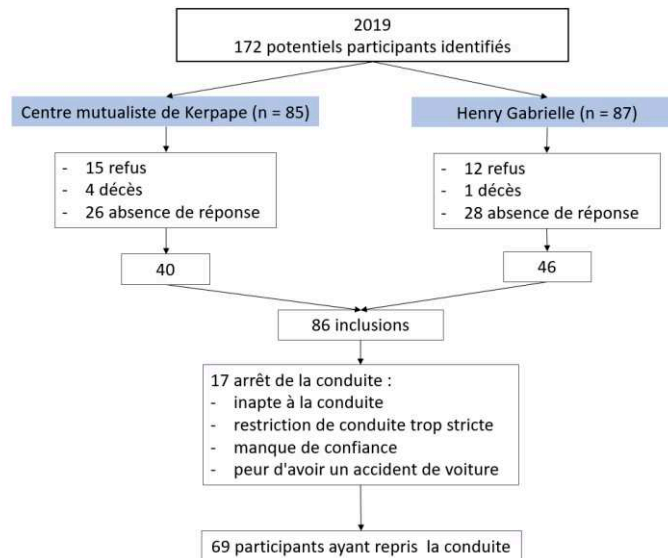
2019
172 potentiels participants identifiés

Centre mutualiste de Kerpape (n = 85)

Henry Gabrielle (n = 87)

- 15 refus
- 4 décès
- 26 absence de réponse

- 12 refus
- 1 décès
- 28 absence de réponse

40

46

86 inclusions

17 arrêt de la conduite :
- inapte à la conduite
- restriction de conduite trop stricte
- manque de confiance
- peur d'avoir un accident de voiture

69 participants ayant repris la conduite